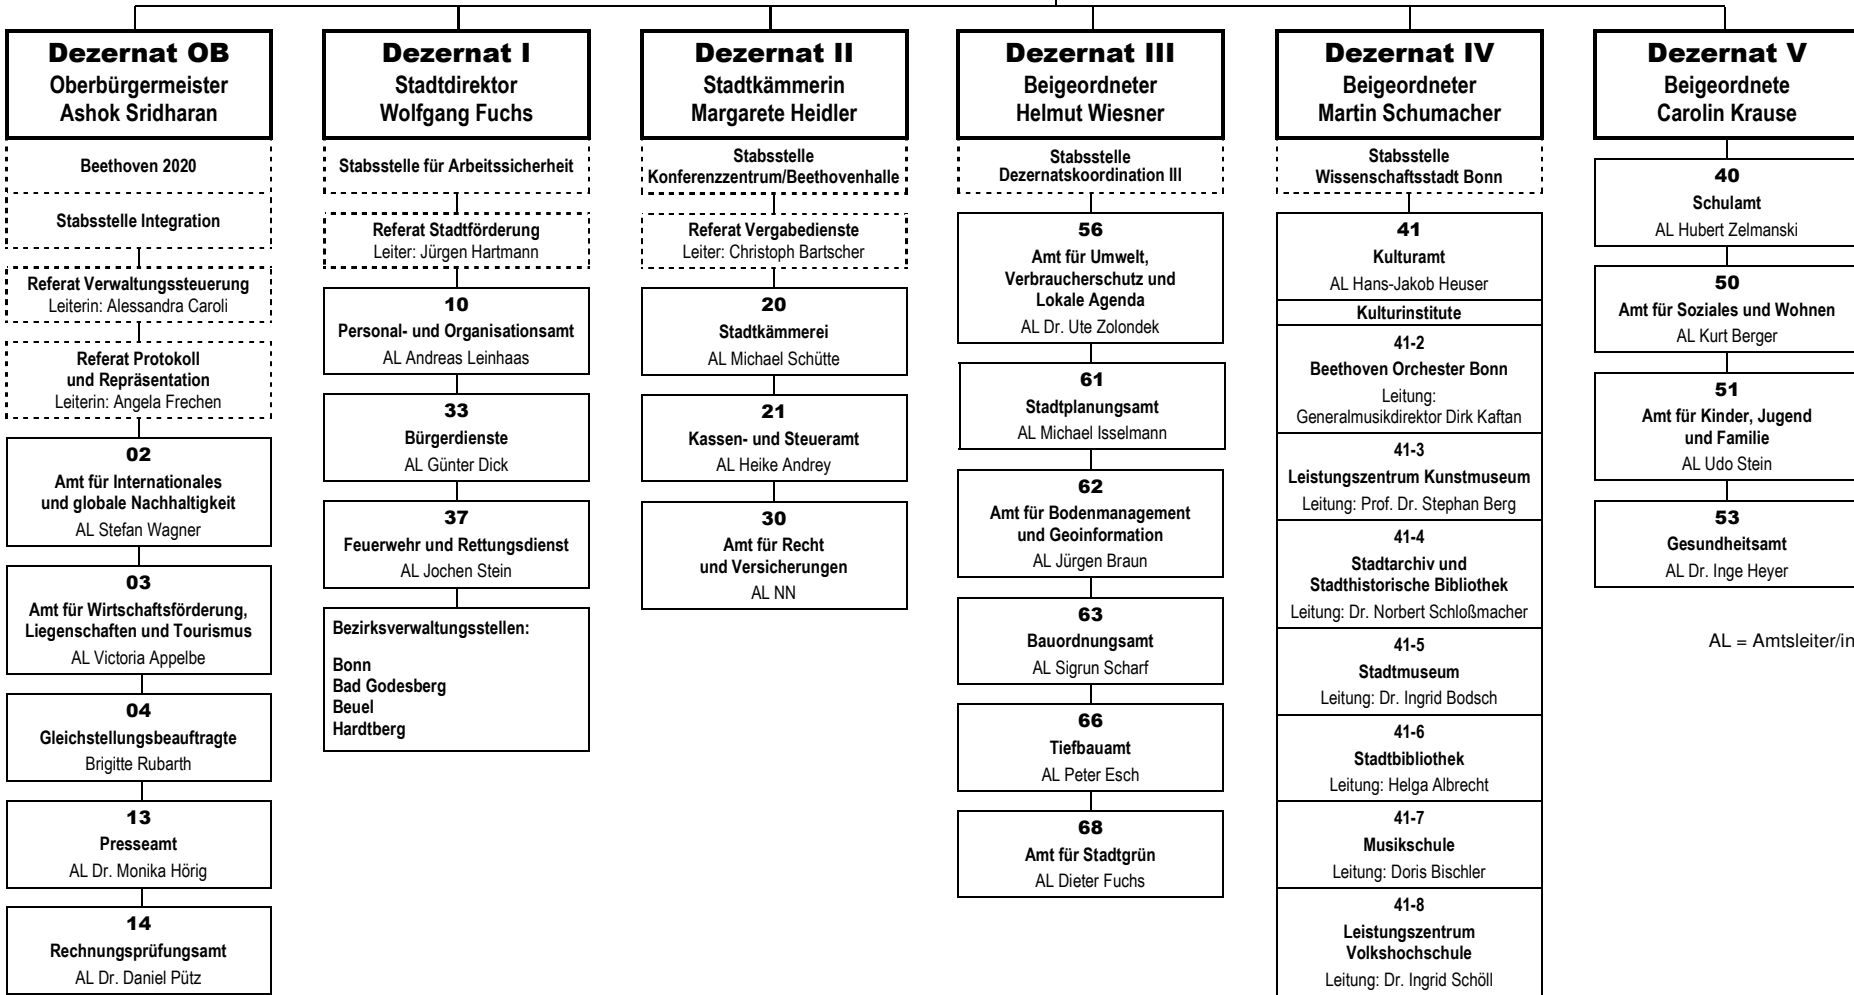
Dezernat OB
Oberbürgermeister
Ashok Sridharan

Beethoven 2020

Stabsstelle Integration

Referat Verwaltungssteuerung
Leiterin: Alessandra Caroli

Referat Protokoll und Repräsentation
Leiterin: Angela Frechen

02
Amt für Internationales und globale Nachhaltigkeit
AL Stefan Wagner

03
Amt für Wirtschaftsförderung, Liegenschaften und Tourismus
AL Victoria Appelbe

04
Gleichstellungsbeauftragte
Brigitte Rubarth

13
Presseamt
AL Dr. Monika Hörig

14
Rechnungsprüfungsamt
AL Dr. Daniel Pütz

Dezernat I
Stadtdirektor
Wolfgang Fuchs

Stabsstelle für Arbeitssicherheit

Referat Stadtförderung
Leiter: Jürgen Hartmann

10
Personal- und Organisationsamt
AL Andreas Leinhaas

33
Bürgerdienste
AL Günter Dick

37
Feuerwehr und Rettungsdienst
AL Jochen Stein

Bezirksverwaltungsstellen:

Bonn
Bad Godesberg
Beuel
Hardtberg

Dezernat II
Stadtkämmerin
Margarete Heidler

Stabsstelle
Konferenzzentrum/Beethovenhalle

Referat Vergabedienste
Leiter: Christoph Bartscher

20
Stadtkämmerei
AL Michael Schütte

21
Kassen- und Steueramt
AL Heike Andrey

30
Amt für Recht und Versicherungen
AL NN

Dezernat III
Beigeordneter
Helmut Wiesner

Stabsstelle
Dezernatskoordination III

56
Amt für Umwelt, Verbraucherschutz und Lokale Agenda
AL Dr. Ute Zolondek

61
Stadtplanungsamt
AL Michael Isselmann

62
Amt für Bodenmanagement und Geoinformation
AL Jürgen Braun

63
Bauordnungsamt
AL Sigrun Scharf

66
Tiefbauamt
AL Peter Esch

68
Amt für Stadtgrün
AL Dieter Fuchs

Dezernat IV
Beigeordneter
Martin Schumacher

Stabsstelle
Wissenschaftsstadt Bonn

41
Kulturamt
AL Hans-Jakob Heuser

Kulturinstitute

41-2
Beethoven Orchester Bonn
Leitung:
Generalmusikdirektor Dirk Kaftan

41-3
Leistungszentrum Kunstmuseum
Leitung: Prof. Dr. Stephan Berg

41-4
Stadtarchiv und Stadthistorische Bibliothek
Leitung: Dr. Norbert Schloßmacher

41-5
Stadtmuseum
Leitung: Dr. Ingrid Bodsch

41-6
Stadtbibliothek
Leitung: Helga Albrecht

41-7
Musikschule
Leitung: Doris Bischler

41-8
Leistungszentrum Volkshochschule
Leitung: Dr. Ingrid Schöll

Dezernat V
Beigeordnete
Carolin Krause

40
Schulamt
AL Hubert Zelmanski

50
Amt für Soziales und Wohnen
AL Kurt Berger

51
Amt für Kinder, Jugend und Familie
AL Udo Stein

53
Gesundheitsamt
AL Dr. Inge Heyer

AL = Amtsleiter/in